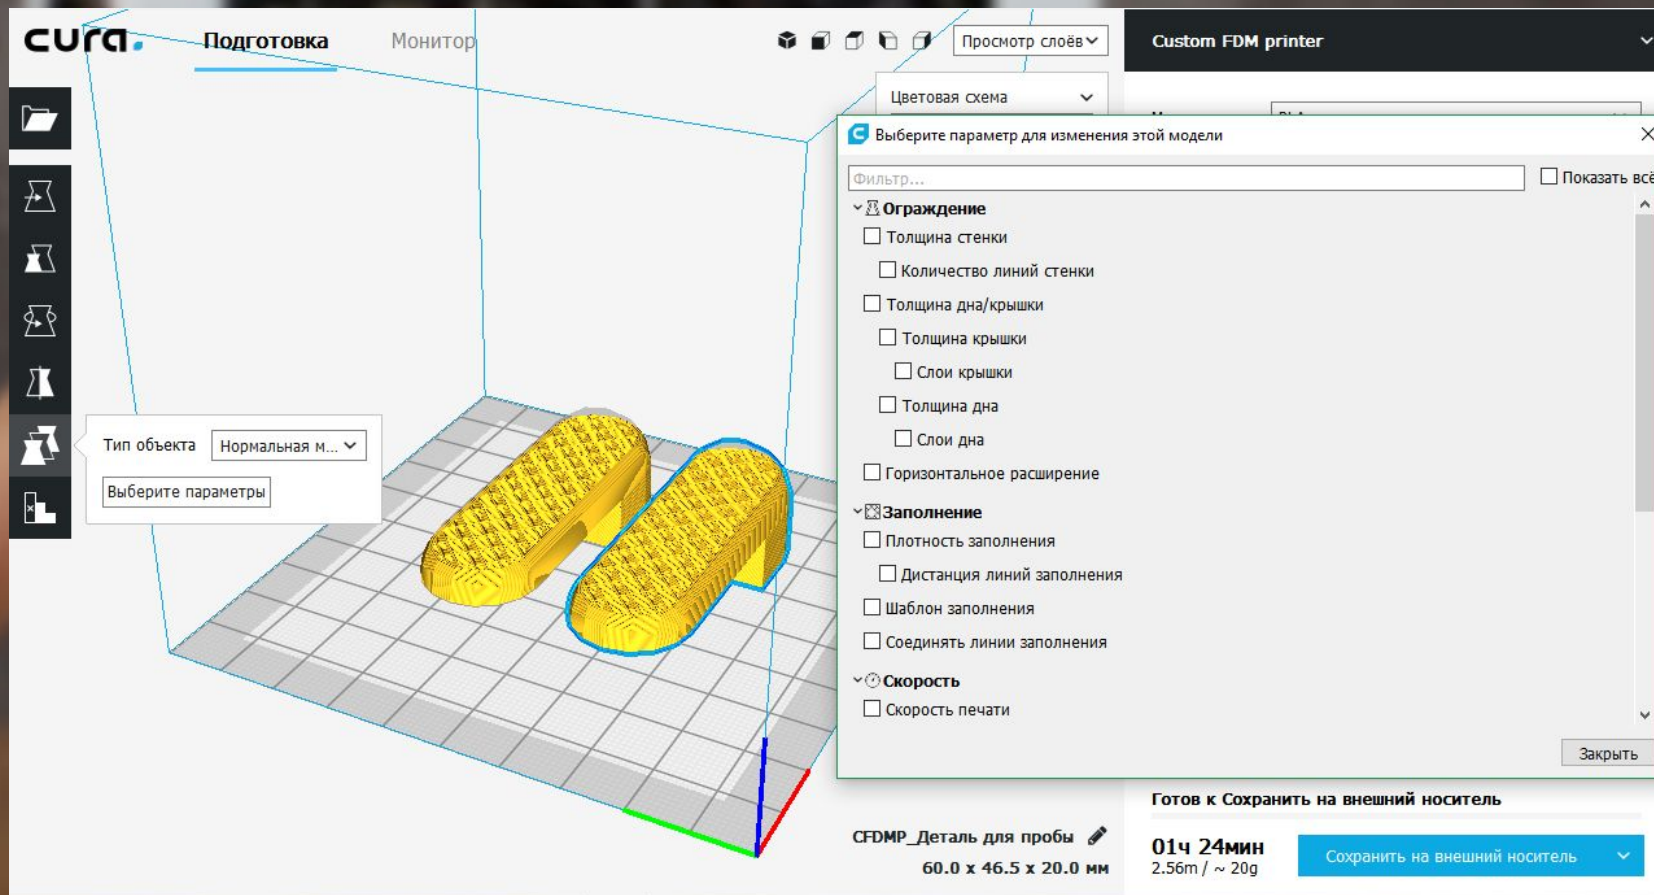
cura.

Подготовка

Монитор

Просмотр слоёв

Custom FDM printer

Цветовая схема

Выберите параметр для изменения этой модели

Фильтр...

Показать всё

Ограждение

Толщина стенки

Количество линий стенки

Толщина дна/крышки

Толщина крышки

Слои крышки

Толщина дна

Слои дна

Горизонтальное расширение

Заполнение

Плотность заполнения

Дистанция линий заполнения

Шаблон заполнения

Соединять линии заполнения

Скорость

Скорость печати

Закрыть

Тип объекта

Нормальная м...

Выберите параметры

Готов к Сохранить на внешний носитель

CFDMP_Деталь для пробы

60.0 x 46.5 x 20.0 мм

01ч 24мин

2.56m / ~ 20g

Сохранить на внешний носитель